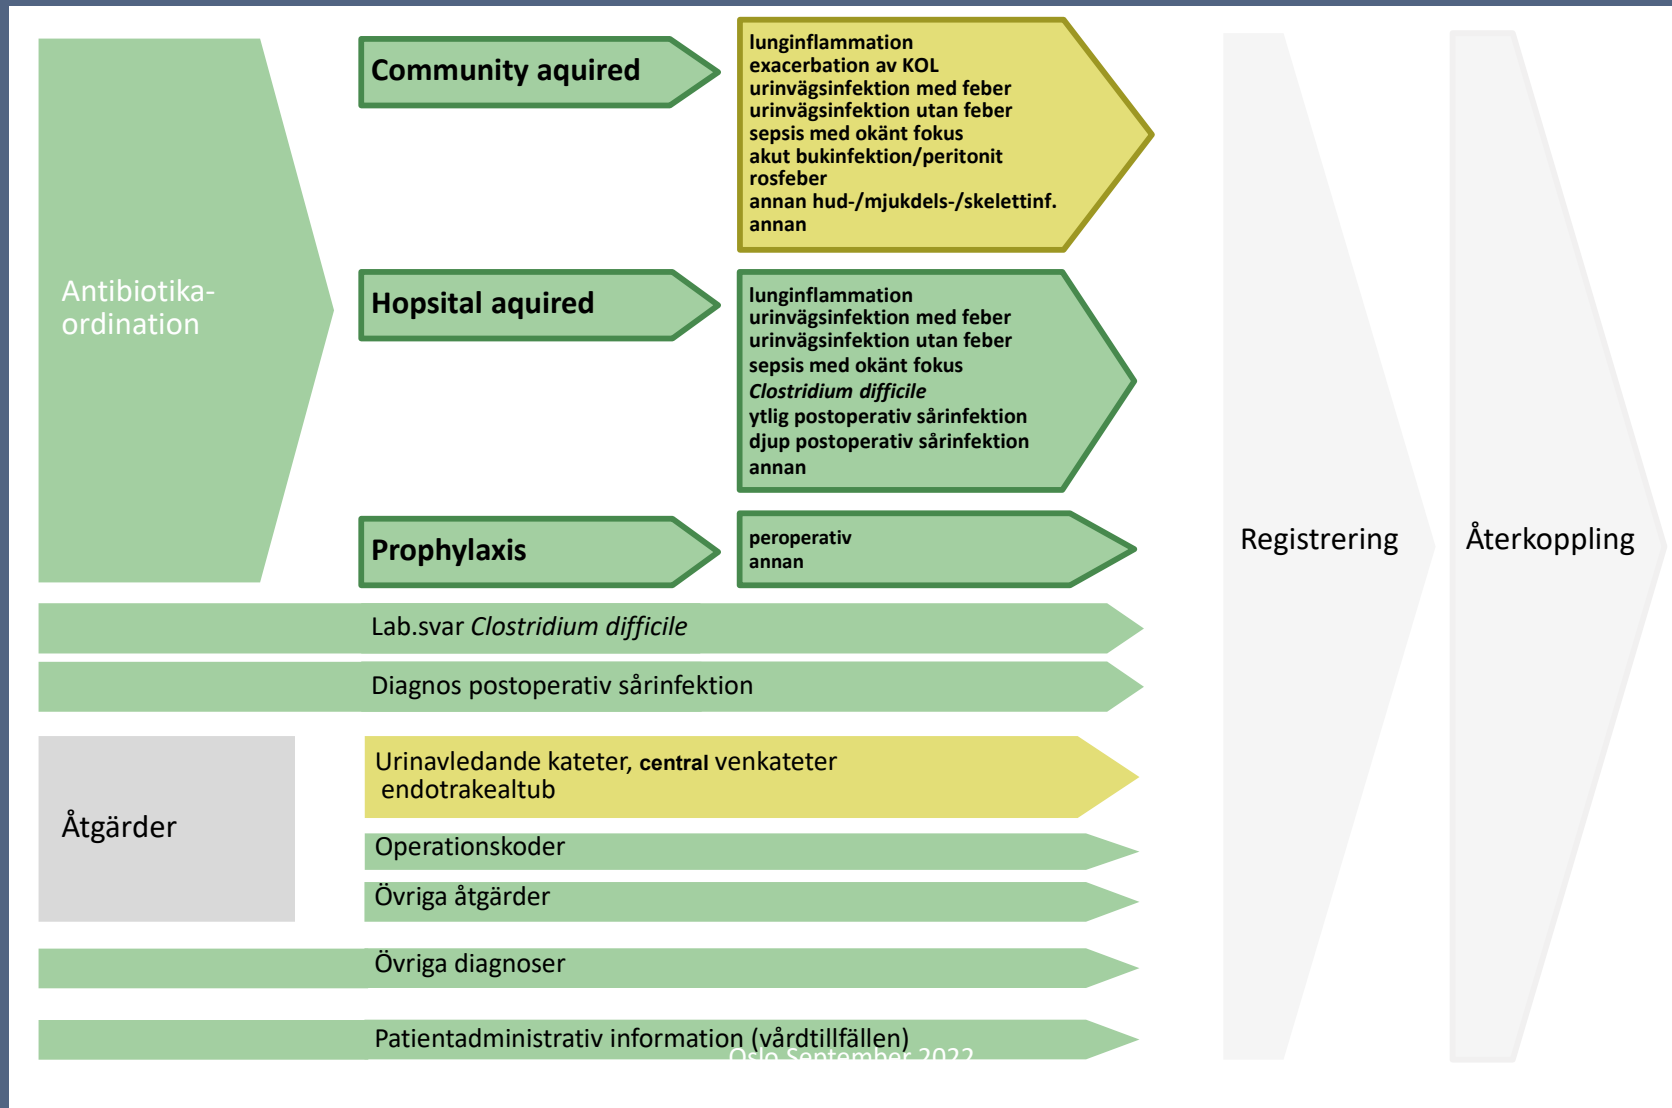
Antibiotika-ordination

Community aquired

lunginflammation
exacerbation av KOL
urinvägsinfektion med feber
urinvägsinfektion utan feber
sepsis med okänt fokus
akut bukinfektion/peritonit
rosfeber
annan hud-/mjukdels-/skelettinf.
annan

Hopsital aquired

lunginflammation
urinvägsinfektion med feber
urinvägsinfektion utan feber
sepsis med okänt fokus
*Clostridium difficile*
ytlig postoperativ sårinfektion
djup postoperativ sårinfektion
annan

Prophylaxis

peroperativ
annan

Lab.svar *Clostridium difficile*

Diagnos postoperativ sårinfektion

Åtgärder

Urinavledande kateter, central venkateter
endotrakealtub

Operationskoder

Övriga åtgärder

Övriga diagnoser

Patientadministrativ information (vårdtillfällen)

Oslo September 2022

Registrering

Återkoppling